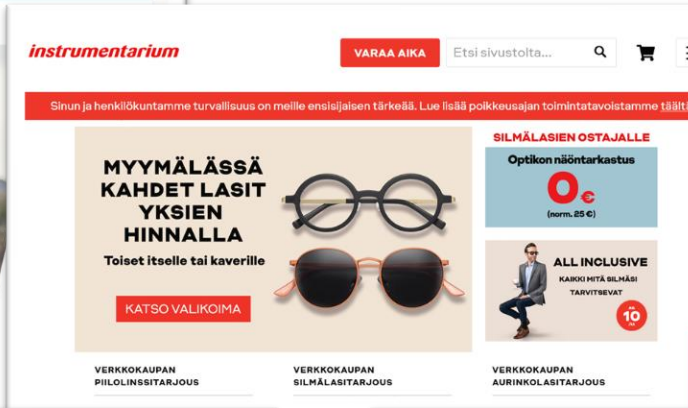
instrumentarium

VARAA AIKA

Etsi sivustolta...

Sinun ja henkilökuntamme turvallisuus on meille ensisijaisen tärkeää. Lue lisää poikkeusajan toimintatavoistamme täält

MYYMÄLÄSSÄ KAHDET LASIT YKSIEN HINNALLA

Toiset itselle tai kaverille

KATSO VALIKOIMA

SILMÄLASIEN OSTAJALLE

Optikon näöntarkastus

0€

(norm. 25 €)

ALL INCLUSIVE

KAIKKI MITÄ SILMÄSI TARVITSEVAT

alk. 10 €/kk

VERKKOKAUPAN PIILOLINSSITARJOUS

VERKKOKAUPAN SILMÄLASITARJOUS

VERKKOKAUPAN AURINKOLASITARJOUS